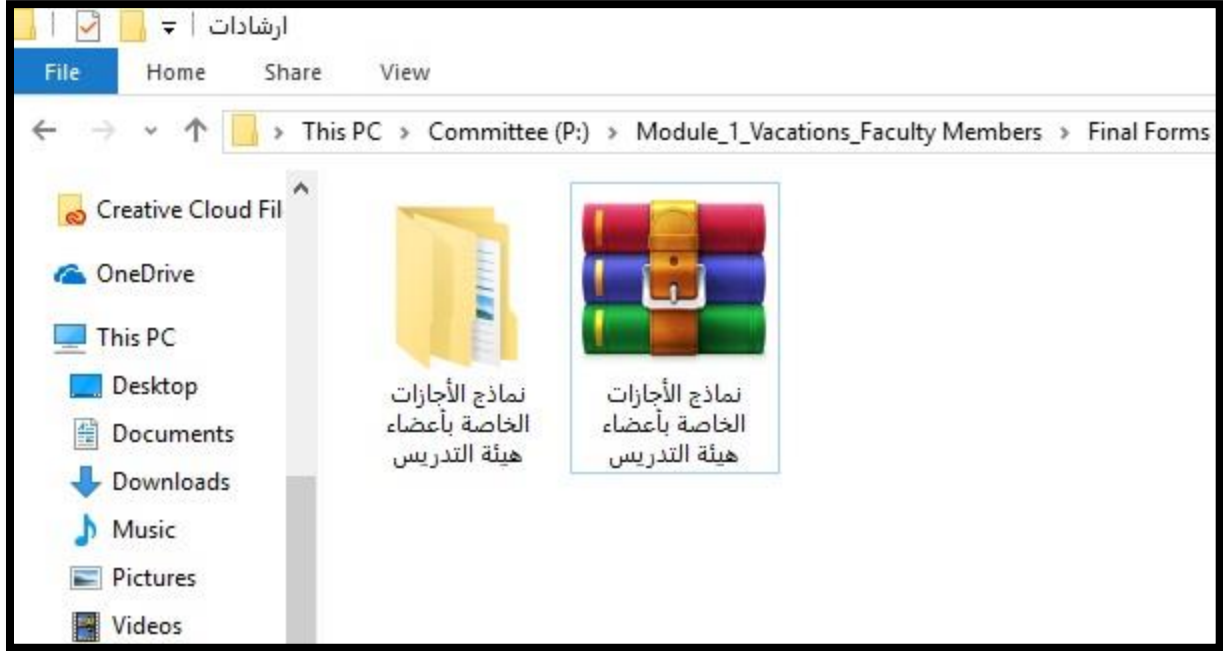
ارشادات

File Home Share View

This PC > Committee (P:) > Module_1_Vacations_Faculty Members > Final Forms

Creative Cloud Fil
OneDrive
This PC
Desktop
Documents
Downloads
Music
Pictures
Videos

نماذج الأجازات الخاصة بأعضاء هيئة التدريس

نماذج الأجازات الخاصة بأعضاء هيئة التدريس